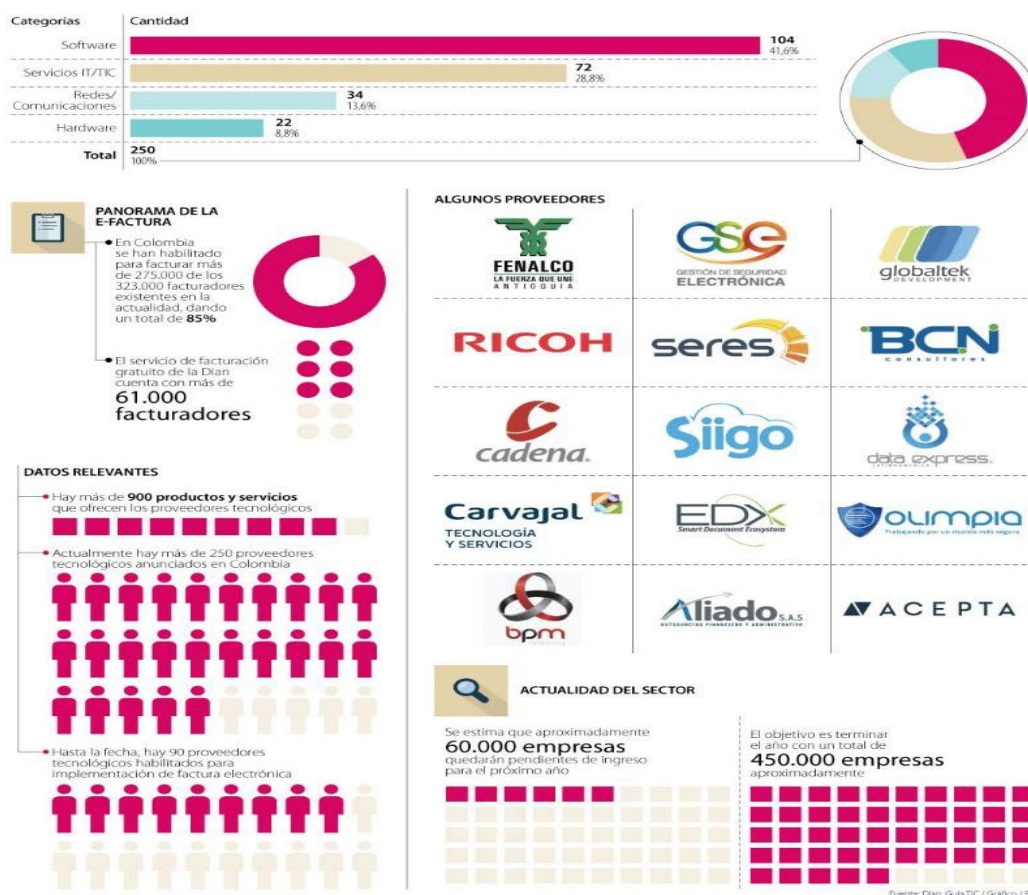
| Categorías | Cantidad |
|---|---|
| Software | 104 41,6% |
| Servicios IT/TIC | 72 28,8% |
| Redes/ Comunicaciones | 34 13,6% |
| Hardware | 22 8,8% |
| Total | 250 100% |

PANORAMA DE LA E-FACTURA

En Colombia se han habilitado para facturar más de 275.000 de los 323.000 facturadores existentes en la actualidad, dando un total de **85%**

El servicio de facturación gratuito de la Dian cuenta con más de 61.000 facturadores

DATOS RELEVANTES

Hay más de **900 productos y servicios** que ofrecen los proveedores tecnológicos

Actualmente hay más de 250 proveedores tecnológicos anunciados en Colombia

Hasta la fecha, hay 90 proveedores tecnológicos habilitados para implementación de factura electrónica

ALGUNOS PROVEEDORES

FENALCO LA FUERZA QUE UNE ANTIOQUIA

GSE GESTIÓN DE SEGURIDAD ELECTRÓNICA

globaltek DEVELOPMENT

RICOH

seres

BCN consultores

cadena.

Siigo

data express

Carvajal TECNOLOGÍA Y SERVICIOS

EDX Smart Document Ecosystem

OLIMPIA Trabajando por un mundo más seguro

bpm

Aliado S.A.S

ACEPTA

ACTUALIDAD DEL SECTOR

Se estima que aproximadamente 60.000 empresas quedarán pendientes de ingreso para el próximo año

El objetivo es terminar el año con un total de 450.000 empresas aproximadamente

Fuente: Dian, GuíaTIC / Gráfico: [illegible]